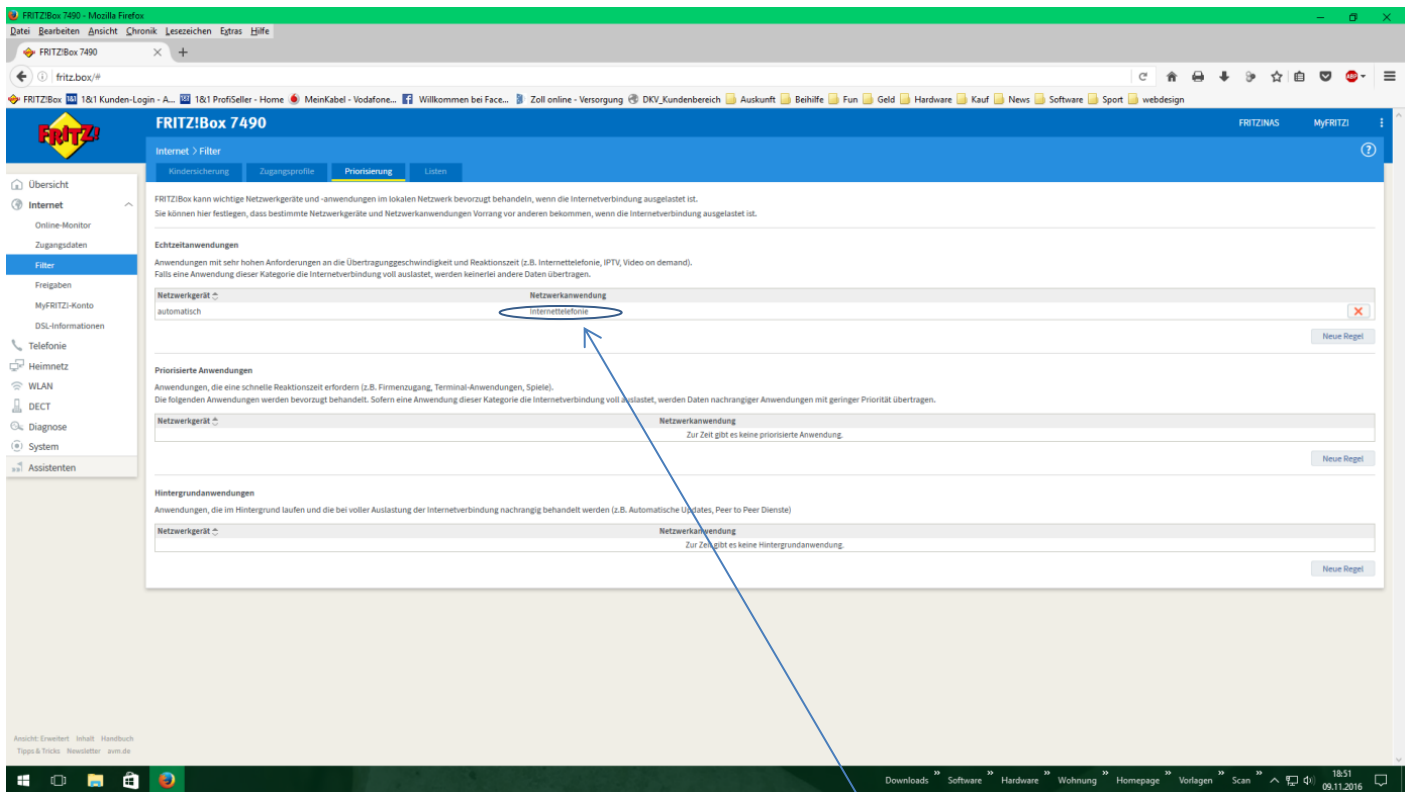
FRITZ!Box 7490 - Mozilla Firefox

Datei Bearbeiten Ansicht Chronik Lesezeichen Extras Hilfe

FRITZ!Box 7490

fritz.box/#

FRITZ!Box 1&1 Kunden-Login - A... 1&1 ProfiSeller - Home MeinKabel - Vodafone... Willkommen bei Face... Zoll online - Versorgung DKV_Kundenbereich Auskunft Beihilfe Fun Geld Hardware Kauf News Software Sport webdesign

FRITZ!

FRITZ!Box 7490

FRITZ!NAS MyFRITZ!

Internet > Filter

Kindersicherung Zugangsprofile Priorisierung Listen

Übersicht
Internet
Online-Monitor
Zugangsdaten
Filter
Freigaben
MyFRITZ!-Konto
DSL-Informationen
Telefonie
Heimnetz
WLAN
DECT
Diagnose
System
Assistenten

FRITZ!Box kann wichtige Netzwerkgeräte und -anwendungen im lokalen Netzwerk bevorzugt behandeln, wenn die Internetverbindung ausgelastet ist.
Sie können hier festlegen, dass bestimmte Netzwerkgeräte und Netzwerkanwendungen Vorrang vor anderen bekommen, wenn die Internetverbindung ausgelastet ist.

Echtzeitanwendungen

Anwendungen mit sehr hohen Anforderungen an die Übertragungsgeschwindigkeit und Reaktionszeit (z.B. Internettelefonie, IPTV, Video on demand).
Falls eine Anwendung dieser Kategorie die Internetverbindung voll auslastet, werden keinerlei andere Daten übertragen.

| Netzwerkgerät | Netzwerkanwendung |
|---|---|
| automatisch | Internettelefonie |

Neue Regel

Priorisierte Anwendungen

Anwendungen, die eine schnelle Reaktionszeit erfordern (z.B. Firmenzugang, Terminal-Anwendungen, Spiele).
Die folgenden Anwendungen werden bevorzugt behandelt. Sofern eine Anwendung dieser Kategorie die Internetverbindung voll auslastet, werden Daten nachrangiger Anwendungen mit geringer Priorität übertragen.

| Netzwerkgerät | Netzwerkanwendung |
|---|---|
| Zur Zeit gibt es keine priorisierte Anwendung. | |

Neue Regel

Hintergrundanwendungen

Anwendungen, die im Hintergrund laufen und die bei voller Auslastung der Internetverbindung nachrangig behandelt werden (z.B. Automatische Updates, Peer to Peer Dienste)

| Netzwerkgerät | Netzwerkanwendung |
|---|---|
| Zur Zeit gibt es keine Hintergrundanwendung. | |

Neue Regel

Ansicht: Erweitert Inhalt Handbuch
Tipps & Tricks Newsletter avm.de

Downloads Software Hardware Wohnung Homepage Vorlagen Scan 18:51 09.11.2016